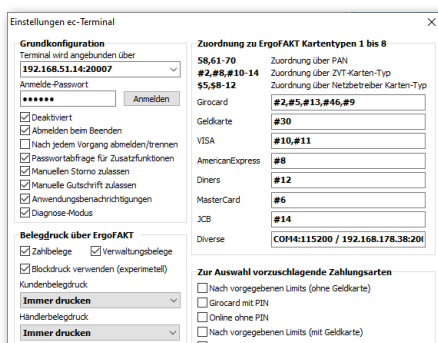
Einstellungen ec-Terminal

Grundkonfiguration
Terminal wird angebunden über
192.168.51.14:20007
Anmelde-Passwort
●●●●●● Anmelden
Deaktiviert
Abmelden beim Beenden
Nach jedem Vorgang abmelden/trennen
Passwortabfrage für Zusatzfunktionen
Manuellen Storno zulassen
Manuelle Gutschrift zulassen
Anwendungsbenachrichtigungen
Diagnose-Modus

Belegdruck über ErgoFAKT
Zahlbelege
Verwaltungsbelege
Blockdruck verwenden (experimetell)
Kundenbelegdruck
Immer drucken
Händlerbelegdruck
Immer drucken

Zuordnung zu ErgoFAKT Kartentypen 1 bis 8
58,61-70 Zuordnung über PAN
#2,#8,#10-14 Zuordnung über ZVT-Karten-Typ
$5,$8-12 Zuordnung über Netzbetreiber Karten-Typ

| | |
|---|---|
| Girocard | #2,#5,#13,#46,#9 |
| Geldkarte | #30 |
| VISA | #10,#11 |
| AmericanExpress | #8 |
| Diners | #12 |
| MasterCard | #6 |
| JCB | #14 |
| Diverse | COM4:115200 / 192.168.178.38:20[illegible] |

Zur Auswahl vorzuschlagende Zahlungsarten
Nach vorgegebenen Limits (ohne Geldkarte)
Girocard mit PIN
Online ohne PIN
Nach vorgegebenen Limits (mit Geldkarte)